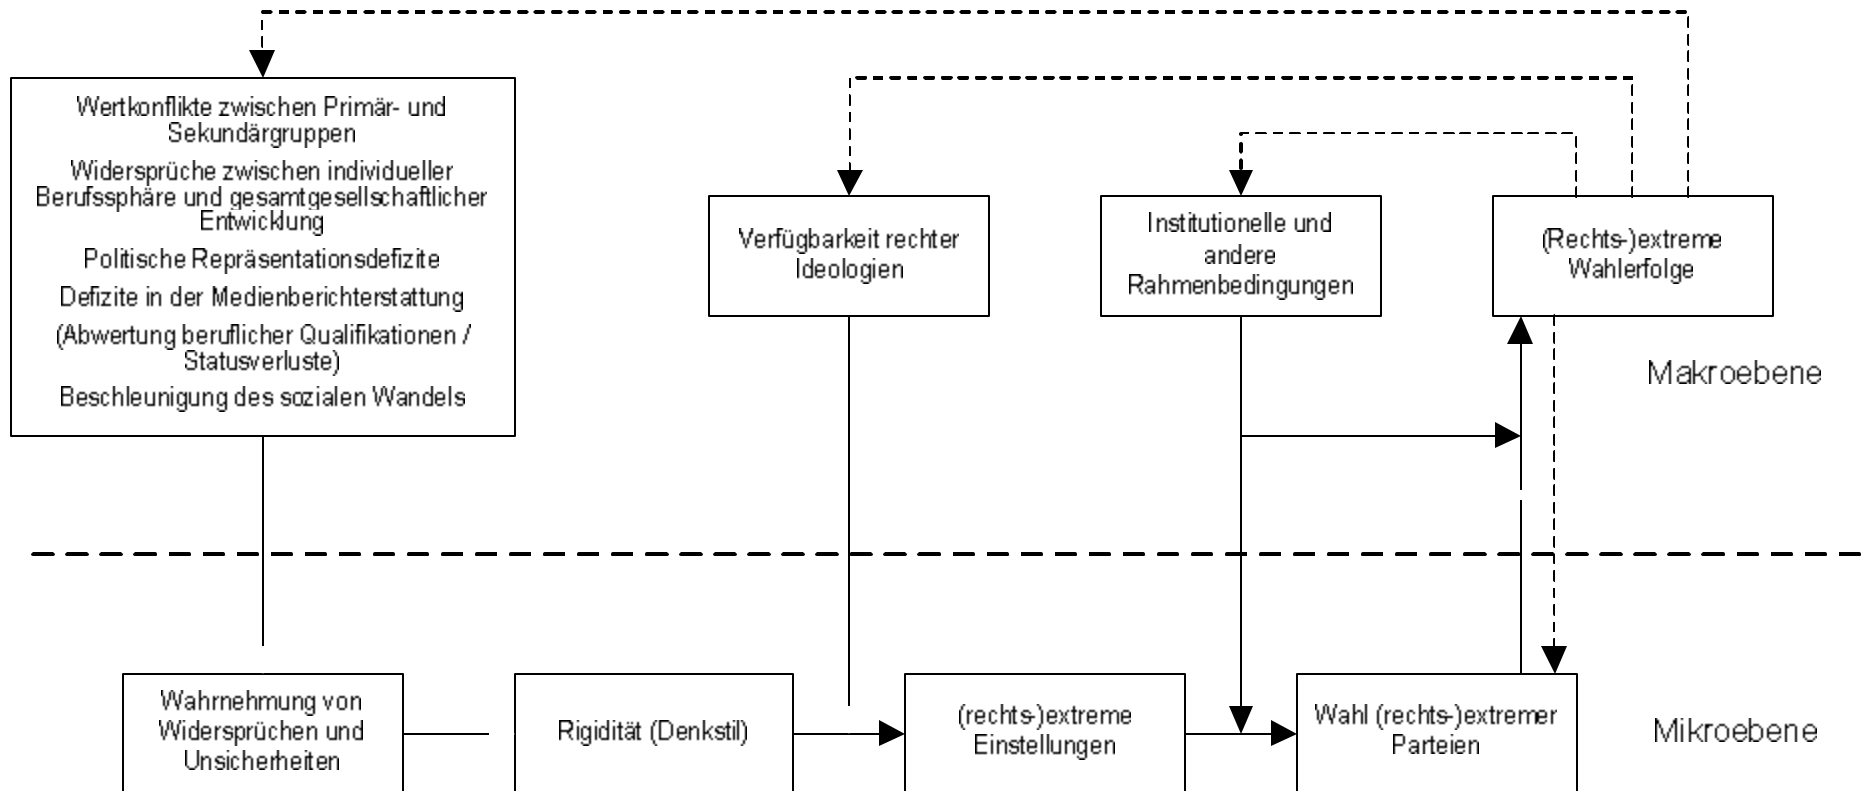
Wertkonflikte zwischen Primär- und Sekundärgruppen

Widersprüche zwischen individueller Berufssphäre und gesamtgesellschaftlicher Entwicklung

Politische Repräsentationsdefizite

Defizite in der Medienberichterstattung

(Abwertung beruflicher Qualifikationen / Statusverluste)

Beschleunigung des sozialen Wandels

Verfügbarkeit rechter Ideologien

Institutionelle und andere Rahmenbedingungen

(Rechts-)extreme Wahlerfolge

Makroebene

Wahrnehmung von Widersprüchen und Unsicherheiten

Rigidität (Denkstil)

(rechts-)extreme Einstellungen

Wahl (rechts-)extremer Parteien

Mikroebene